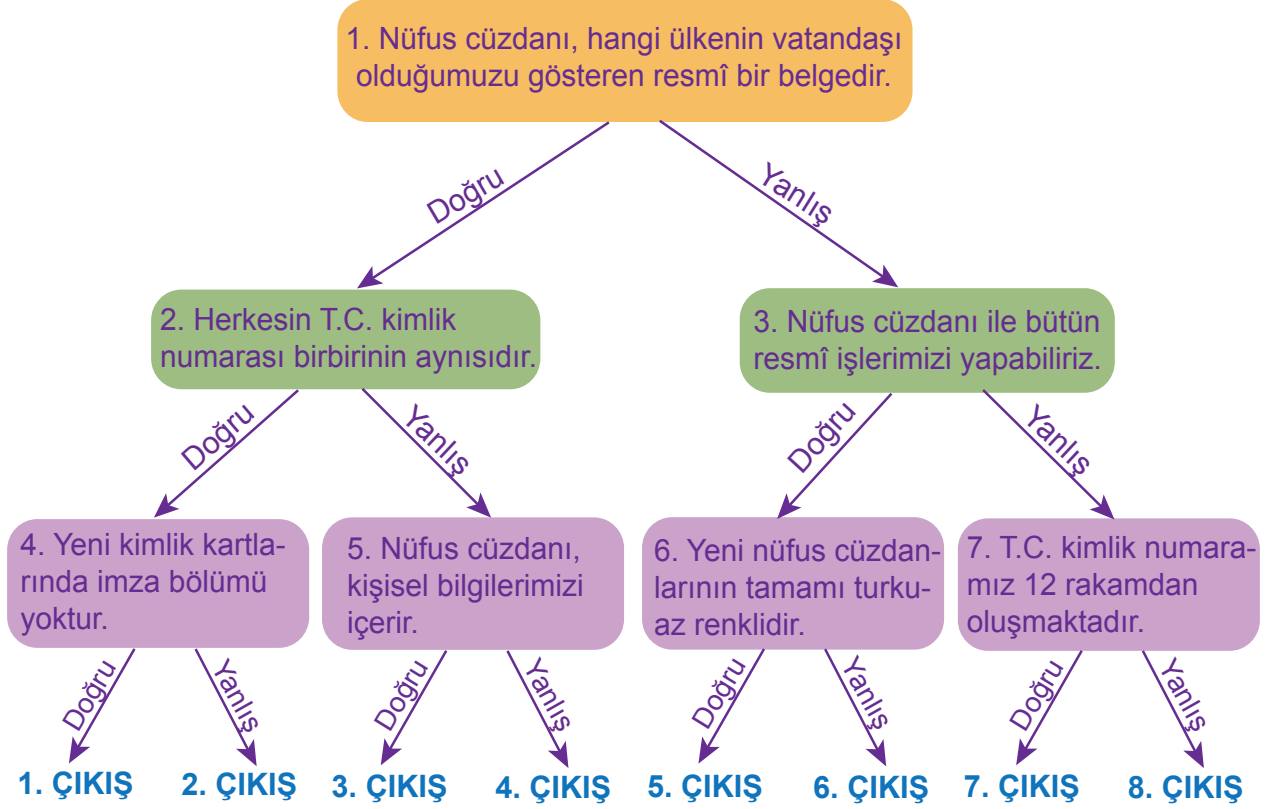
1. Nüfus cüzdanı, hangi ülkenin vatandaşı olduğumuzu gösteren resmî bir belgedir.

Doğru

Yanlış

2. Herkesin T.C. kimlik numarası birbirinin aynısıdır.

3. Nüfus cüzdanı ile bütün resmî işlerimizi yapabiliriz.

Doğru

Yanlış

Doğru

Yanlış

4. Yeni kimlik kartlarında imza bölümü yoktur.

5. Nüfus cüzdanı, kişisel bilgilerimizi içerir.

6. Yeni nüfus cüzdanlarının tamamı turkuaz renklidir.

7. T.C. kimlik numaramız 12 rakamdan oluşmaktadır.

Doğru

Yanlış

Doğru

Yanlış

Doğru

Yanlış

Doğru

Yanlış

1. ÇIKIŞ 2. ÇIKIŞ 3. ÇIKIŞ 4. ÇIKIŞ 5. ÇIKIŞ 6. ÇIKIŞ 7. ÇIKIŞ 8. ÇIKIŞ